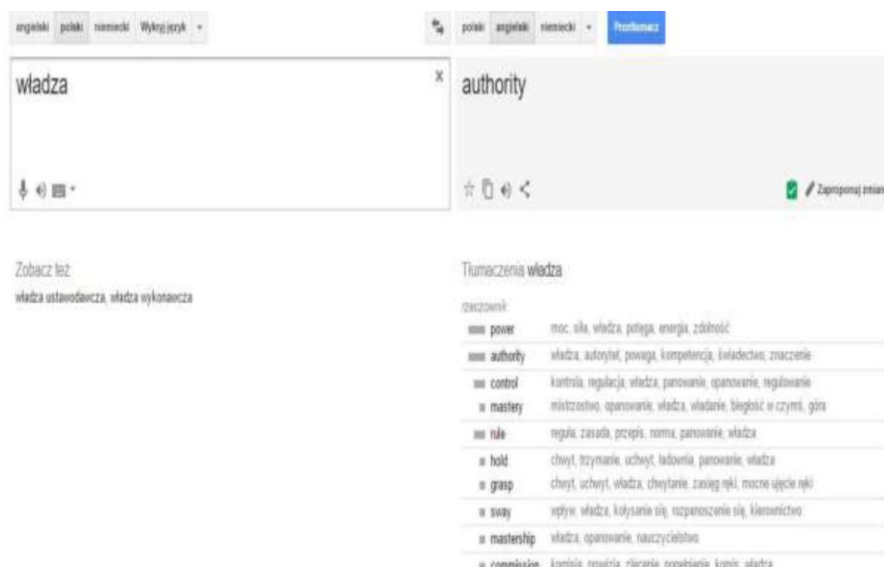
angielski polski niemiecki Wykryj język

polski angielski niemiecki Przetłumacz

władza

authority

Zaproponuj zmian

Zobacz też:
władza ustawodawcza, władza wykonawcza

Tłumaczenia władza

rzeczownik

| | |
|---|---|
| power | moc, siła, władza, potęga, energia, zdolność |
| authority | władza, autorytet, powaga, kompetencja, świadectwo, znaczenie |
| control | kontrola, regulacja, władza, panowanie, opanowanie, regulowanie |
| mastery | mistrzostwo, opanowanie, władza, władanie, biegłość w czymś, góra |
| rule | reguła, zasada, przepis, norma, panowanie, władza |
| hold | chwyt, trzymanie, uchwyt, ładownia, panowanie, władza |
| grasp | chwyt, uchwyt, władza, chwytanie, zasięg ręki, mocne ujęcie ręki |
| sway | wpływ, władza, kołysanie się, rozpanoszenie się, kierownictwo |
| mastership | władza, opanowanie, nauczycielstwo |
| commission | komisja, prowizja, zlecenie, popełnienie, komis, władza |